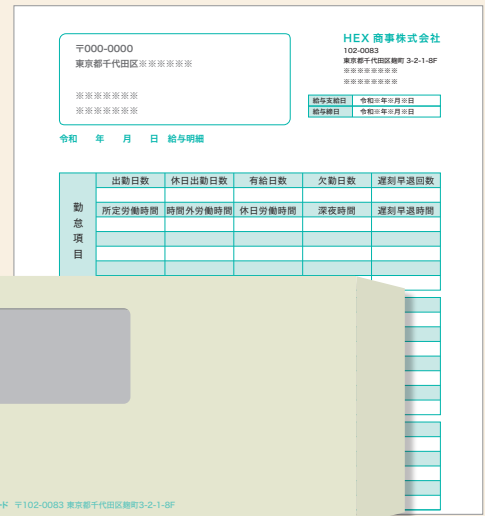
〒000-0000
東京都千代田区※※※※※※

※※※※※※※
※※※※※※※

HEX 商事株式会社
102-0083
東京都千代田区麹町 3-2-1-8F
※※※※※※※
※※※※※※※

| 給与支給日 | 令和※年※月※日 |
|---|---|
| 給与締日 | 令和※年※月※日 |

令和　　年　　月　　日 給与明細

| 勤怠項目 | 出勤日数 | 休日出勤日数 | 有給日数 | 欠勤日数 | 遅刻早退回数 |
|---|---|---|---|---|---|
| | | | | | |
| | 所定労働時間 | 時間外労働時間 | 休日労働時間 | 深夜時間 | 遅刻早退時間 |
| | | | | | |

ド 〒102-0083 東京都千代田区麹町3-2-1-8F